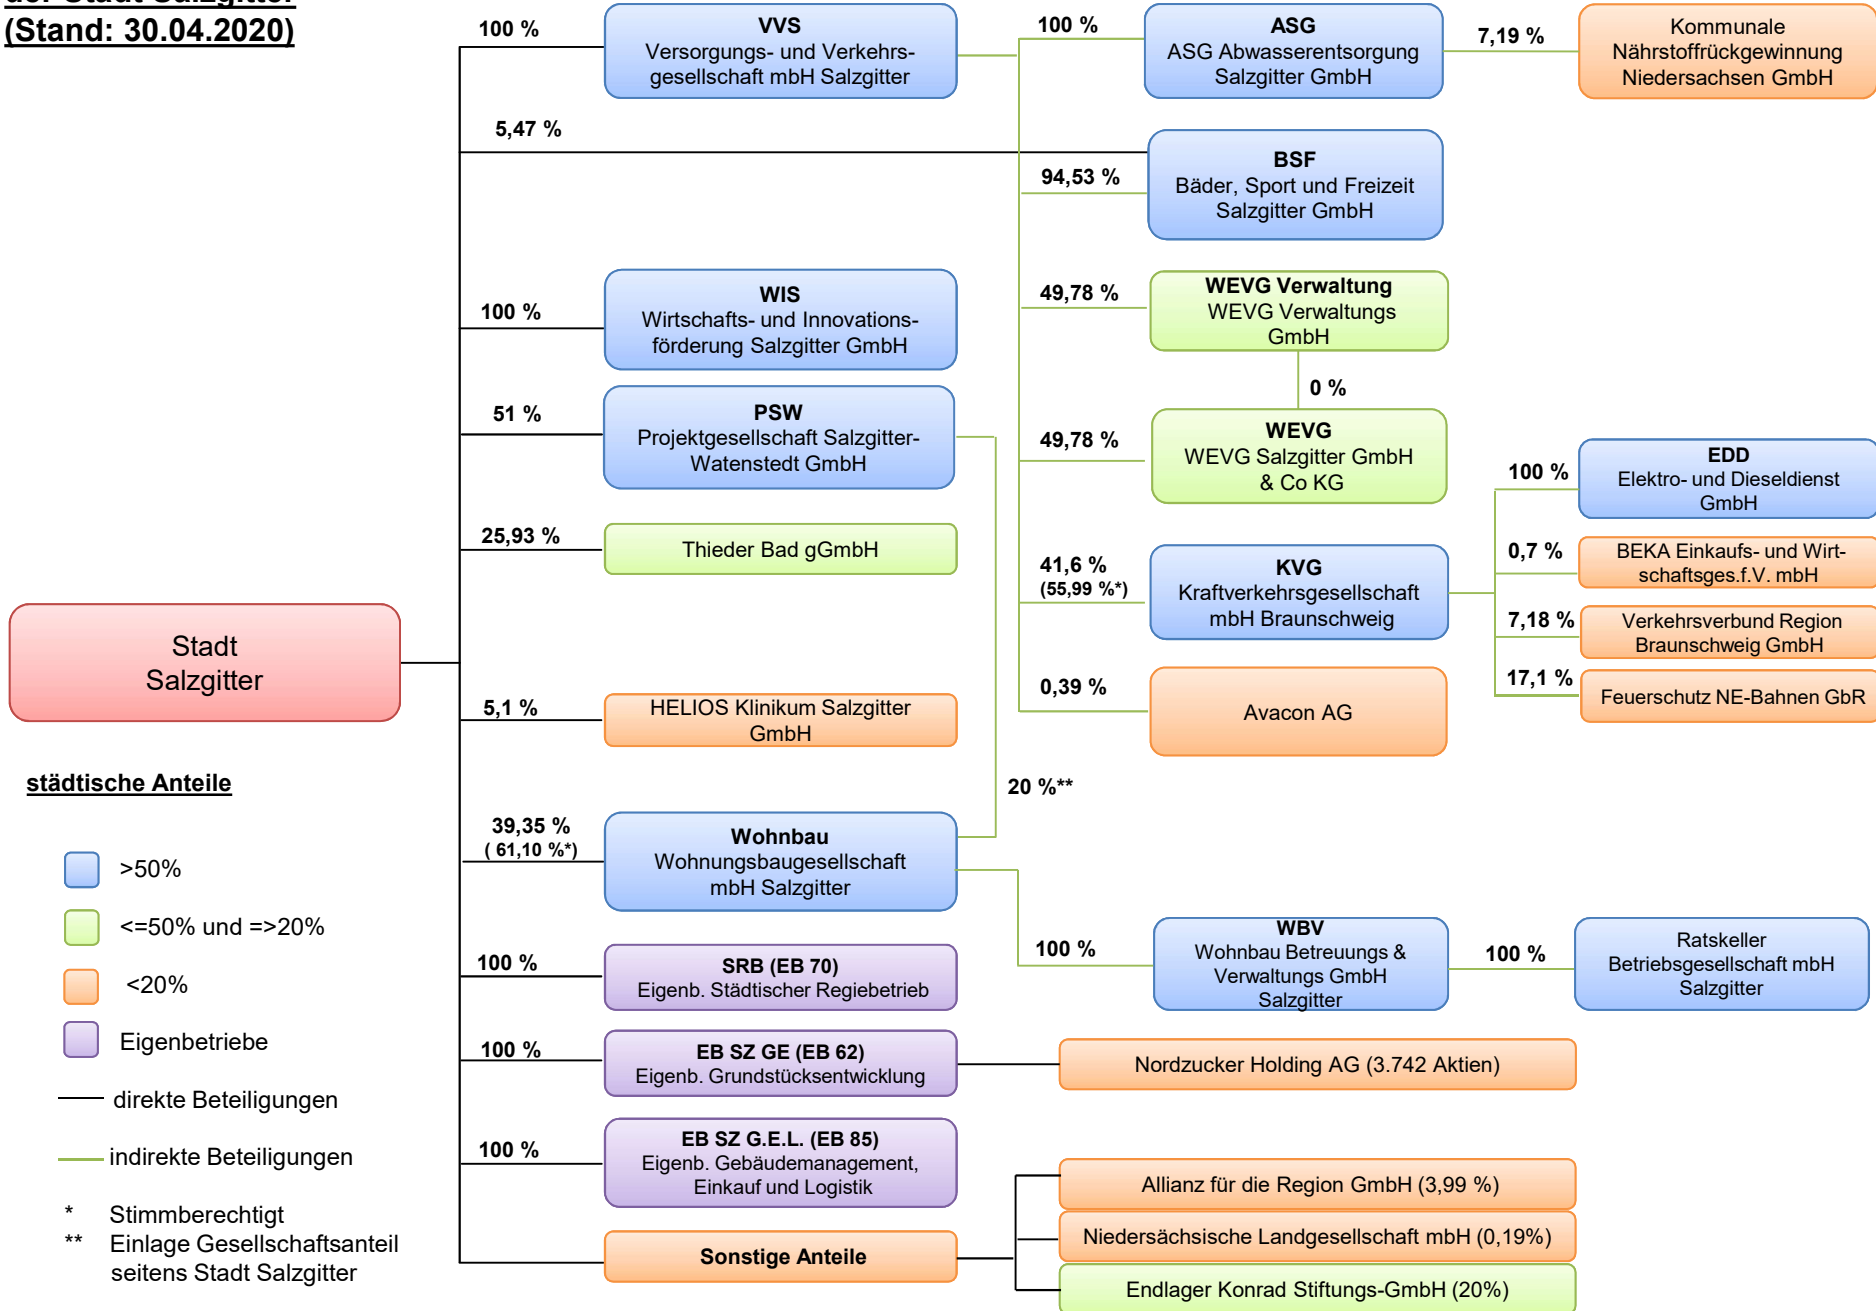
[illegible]
(Stand: 30.04.2020)

100 %
VVS
Versorgungs- und Verkehrsgesellschaft mbH Salzgitter

100 %
ASG
ASG Abwasserentsorgung Salzgitter GmbH

7,19 %
Kommunale Nährstoffrückgewinnung Niedersachsen GmbH

5,47 %

94,53 %
BSF
Bäder, Sport und Freizeit Salzgitter GmbH

100 %
WIS
Wirtschafts- und Innovationsförderung Salzgitter GmbH

49,78 %
WEVG Verwaltung
WEVG Verwaltungs GmbH

0 %

51 %
PSW
Projektgesellschaft Salzgitter-Watenstedt GmbH

49,78 %
WEVG
WEVG Salzgitter GmbH & Co KG

100 %
EDD
Elektro- und Dieseldienst GmbH

25,93 %
Thieder Bad gGmbH

41,6 %
(55,99 %*)
KVG
Kraftverkehrsgesellschaft mbH Braunschweig

0,7 %
BEKA Einkaufs- und Wirtschaftsges.f.V. mbH

7,18 %
Verkehrsverbund Region Braunschweig GmbH

17,1 %
Feuerschutz NE-Bahnen GbR

Stadt Salzgitter

5,1 %
HELIOS Klinikum Salzgitter GmbH

0,39 %
Avacon AG

20 %**

städtische Anteile

39,35 %
( 61,10 %*)
Wohnbau
Wohnungsbaugesellschaft mbH Salzgitter

>50%

<=50% und =>20%

<20%

Eigenbetriebe

direkte Beteiligungen

indirekte Beteiligungen

100 %
WBV
Wohnbau Betreuungs & Verwaltungs GmbH Salzgitter

100 %
Ratskeller Betriebsgesellschaft mbH Salzgitter

100 %
SRB (EB 70)
Eigenb. Städtischer Regiebetrieb

100 %
EB SZ GE (EB 62)
Eigenb. Grundstücksentwicklung

Nordzucker Holding AG (3.742 Aktien)

100 %
EB SZ G.E.L. (EB 85)
Eigenb. Gebäudemanagement, Einkauf und Logistik

Allianz für die Region GmbH (3,99 %)

Niedersächsische Landgesellschaft mbH (0,19%)

Sonstige Anteile

Endlager Konrad Stiftungs-GmbH (20%)

* Stimmberechtigt
** Einlage Gesellschaftsanteil seitens Stadt Salzgitter